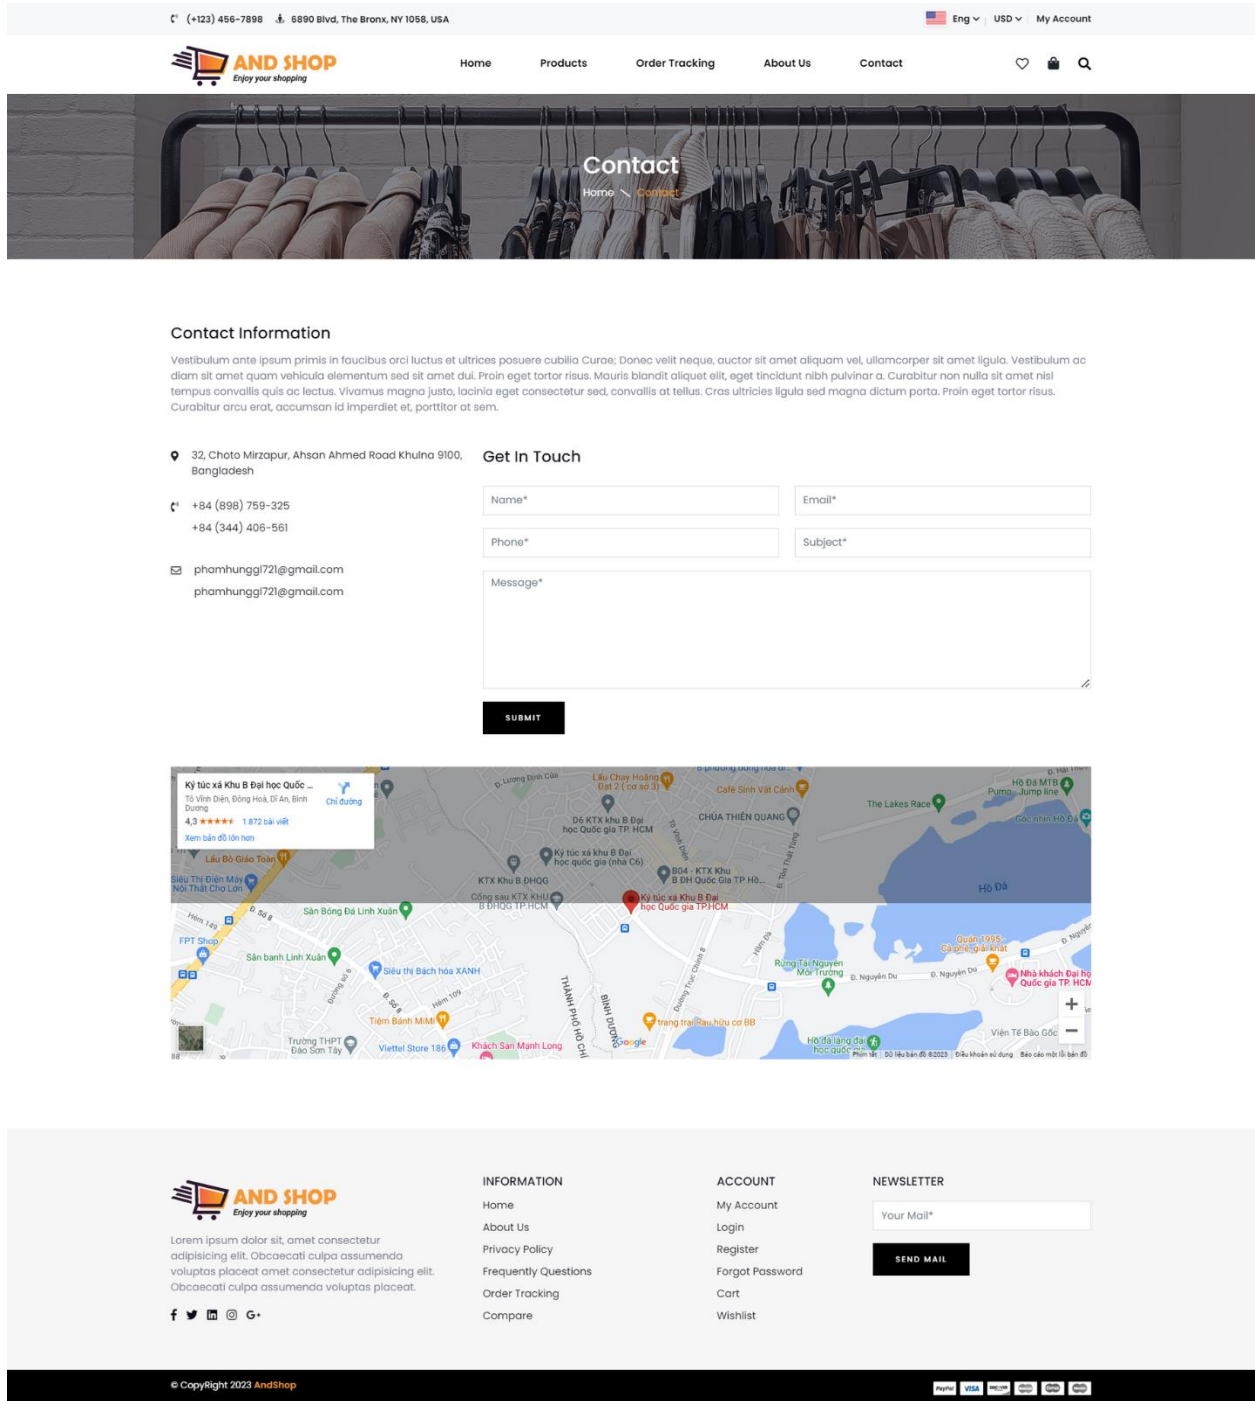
(+123) 456-7898 6890 Blvd, The Bronx, NY 1058, USA

Eng USD My Account

AND SHOP
Enjoy your shopping

Home Products Order Tracking About Us Contact

Contact
Home Contact

Contact Information

Vestibulum ante ipsum primis in faucibus orci luctus et ultrices posuere cubilia Curae; Donec velit neque, auctor sit amet aliquam vel, ullamcorper sit amet ligula. Vestibulum ac diam sit amet quam vehicula elementum sed sit amet dui. Proin eget tortor risus. Mauris blandit aliquet elit, eget tincidunt nibh pulvinar a. Curabitur non nulla sit amet nisl tempus convallis quis ac lectus. Vivamus magna justo, lacinia eget consectetur sed, convallis at tellus. Cras ultricies ligula sed magna dictum porta. Proin eget tortor risus. Curabitur arcu erat, accumsan id imperdiet et, porttitor at sem.

32, Choto Mirzapur, Ahsan Ahmed Road Khulna 9100, Bangladesh

+84 (898) 759-325
+84 (344) 406-561

phamhunggl721@gmail.com
phamhunggl721@gmail.com

Get In Touch

Name*
Email*
Phone*
Subject*
Message*

SUBMIT

Ký túc xá Khu B Đại học Quốc ...
Tô Vĩnh Diện, Đông Hoà, Dĩ An, Bình Dương
4,3 ★★★★★ 1.872 bài viết
Xem bản đồ lớn hơn
Chỉ đường

Lẩu Chay Hoàng Đạt 2 (cơ sở 3)
Café Sinh Vật Cảnh
Dốc KTX Khu B Đại học Quốc gia TP HCM
CHÙA THIÊN QUANG
The Lakes Race
Hồ Đá MTB Pump, Jump line
Lẩu Bò Giáo Toàn
Ký túc xá khu B Đại học quốc gia (nhà C6)
Siêu Thị Điện Máy Nội Thất Chợ Lớn
KTX Khu B ĐHQG
B04 - KTX Khu B ĐH Quốc Gia TP Hồ...
Hồ Đá
Cổng sau KTX KHU B ĐHQG TP.HCM
Ký túc xá Khu B Đại học Quốc gia TP.HCM
Sân Bóng Đá Linh Xuân
FPT Shop
Quán 1995 Cà phê, giải khát
Sân banh Linh Xuân
Siêu thị Bách hóa XANH
Rừng Tái Nguyên Môi Trường
Nhà khách Đại học Quốc gia TP. HCM
Tiệm Bánh MiMi
trang trại Rau hữu cơ BB
Viện Tế Bào Gốc
Trường THPT Đào Sơn Tây
Viettel Store 186
Khách San Mạnh Long
Hồ đá làng đại học quốc gia
THÀNH PHỐ HỒ CHÍ
BÌNH DƯƠNG
Google
Phím tắt Dữ liệu bản đồ ©2023 Điều khoản sử dụng Báo cáo một lỗi bản đồ

AND SHOP
Enjoy your shopping

Lorem ipsum dolor sit, amet consectetur adipisicing elit. Obcaecati culpa assumenda voluptas placeat amet consectetur adipisicing elit. Obcaecati culpa assumenda voluptas placeat.

INFORMATION
Home
About Us
Privacy Policy
Frequently Questions
Order Tracking
Compare

ACCOUNT
My Account
Login
Register
Forgot Password
Cart
Wishlist

NEWSLETTER
Your Mail*
SEND MAIL

© CopyRight 2023 AndShop

PayPal VISA